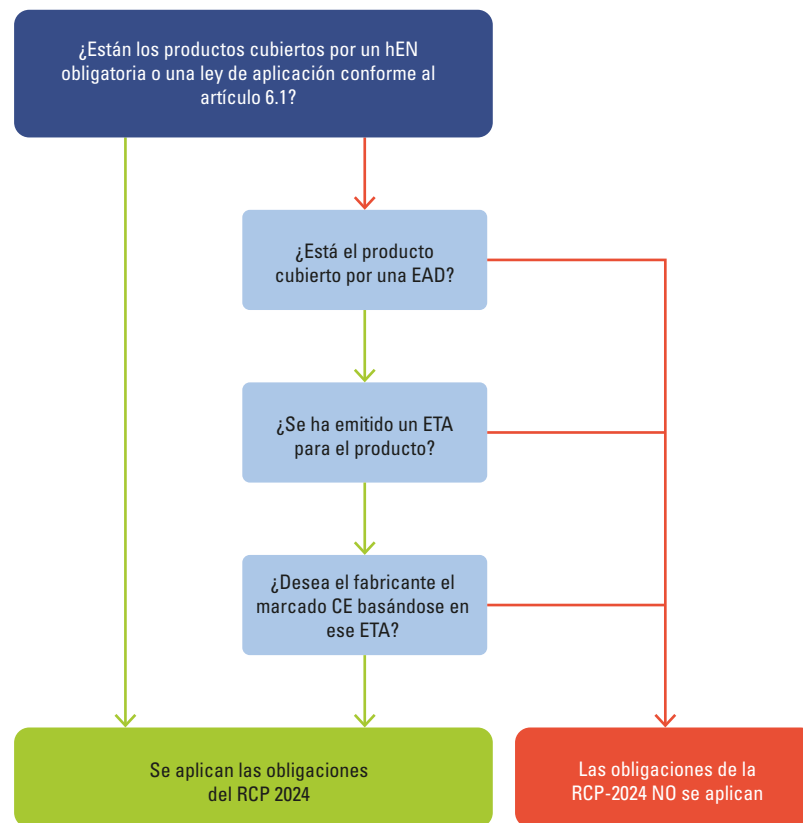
¿Están los productos cubiertos por un hEN obligatoria o una ley de aplicación conforme al artículo 6.1?

¿Está el producto cubierto por una EAD?

¿Se ha emitido un ETA para el producto?

¿Desea el fabricante el marcado CE basándose en ese ETA?

Se aplican las obligaciones del RCP 2024

Las obligaciones de la RCP-2024 NO se aplican